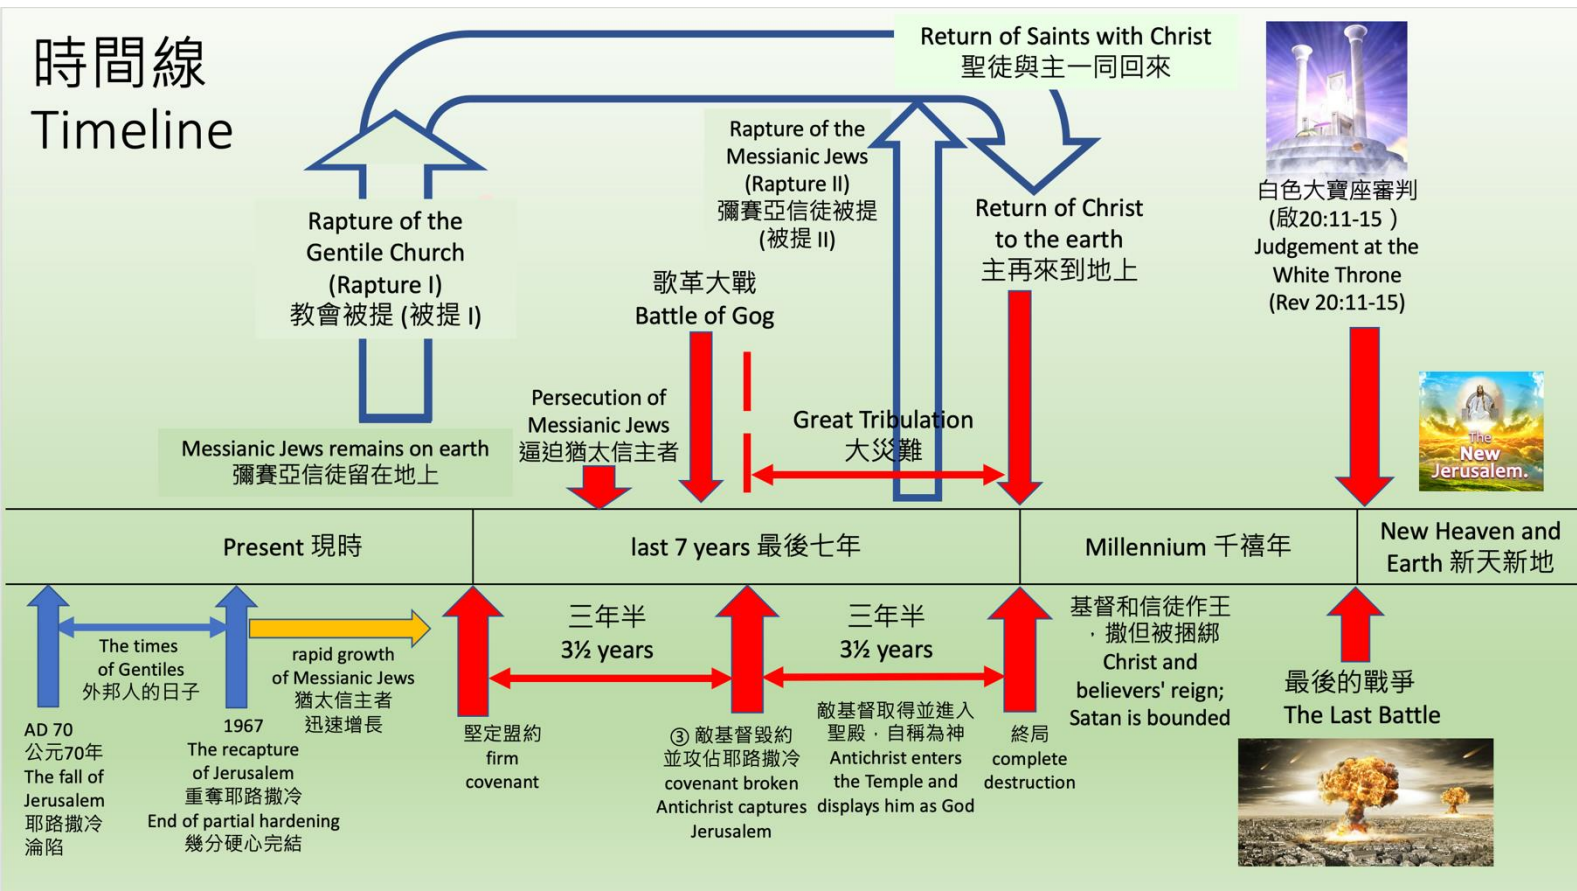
時間線
Timeline

Return of Saints with Christ
聖徒與主一同回來

Rapture of the Gentile Church (Rapture I)
教會被提 (被提 I)

Rapture of the Messianic Jews (Rapture II)
彌賽亞信徒被提 (被提 II)

Return of Christ to the earth
主再來到地上

白色大寶座審判 (啟20:11-15）
Judgement at the White Throne (Rev 20:11-15)

歌革大戰
Battle of Gog

Persecution of Messianic Jews
逼迫猶太信主者

Great Tribulation
大災難

Messianic Jews remains on earth
彌賽亞信徒留在地上

The New Jerusalem.

Present 現時

last 7 years 最後七年

Millennium 千禧年

New Heaven and Earth 新天新地

The times of Gentiles
外邦人的日子

rapid growth of Messianic Jews
猶太信主者迅速增長

三年半
3½ years

三年半
3½ years

基督和信徒作王，撒但被捆綁
Christ and believers' reign; Satan is bounded

最後的戰爭
The Last Battle

AD 70
公元70年
The fall of Jerusalem
耶路撒冷淪陷

1967
The recapture of Jerusalem
重奪耶路撒冷
End of partial hardening
幾分硬心完結

堅定盟約
firm covenant

③ 敵基督毀約並攻佔耶路撒冷
covenant broken
Antichrist captures Jerusalem

敵基督取得並進入聖殿，自稱為神
Antichrist enters the Temple and displays him as God

終局
complete destruction